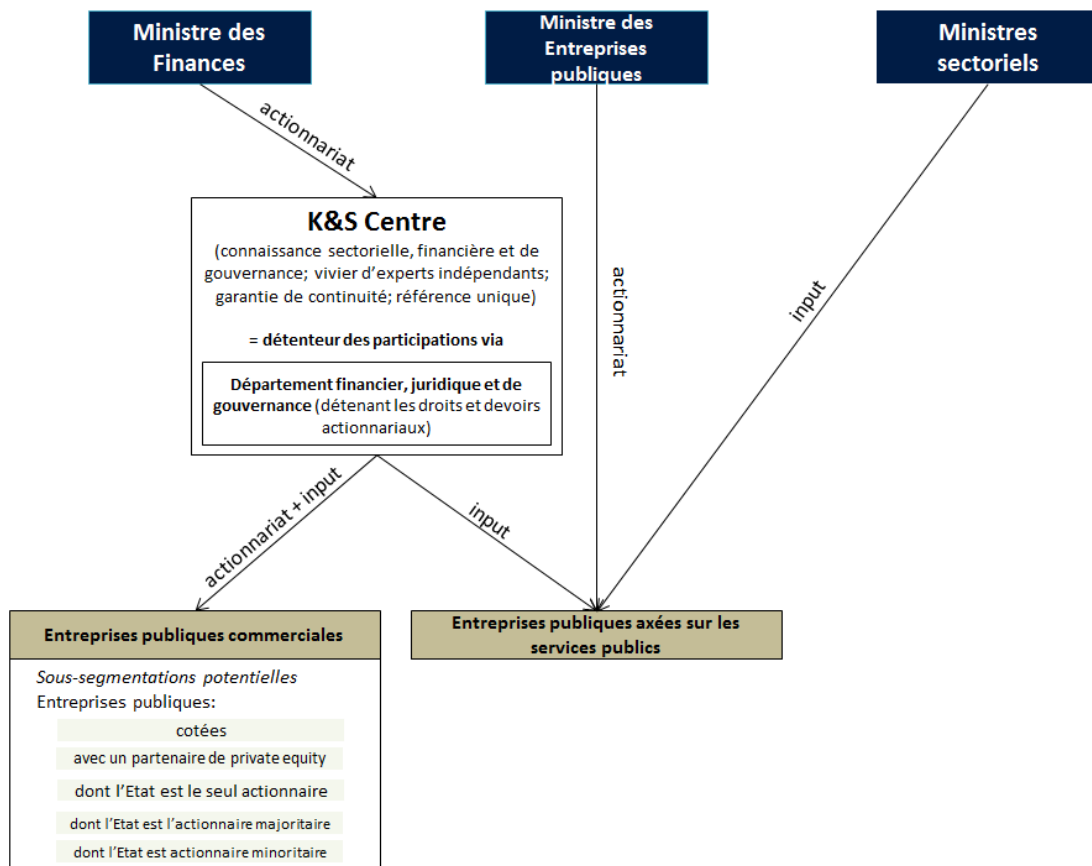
Ministre des Finances

Ministre des Entreprises publiques

Ministres sectoriels

actionnariat

K&S Centre

(connaissance sectorielle, financière et de gouvernance; vivier d'experts indépendants; garantie de continuité; référence unique)

= détenteur des participations via

Département financier, juridique et de gouvernance (détenant les droits et devoirs actionnariaux)

actionnariat

input

actionnariat + input

input

Entreprises publiques commerciales

Sous-segmentations potentielles

Entreprises publiques:

cotées

avec un partenaire de private equity

dont l'Etat est le seul actionnaire

dont l'Etat est l'actionnaire majoritaire

dont l'Etat est actionnaire minoritaire

Entreprises publiques axées sur les services publics